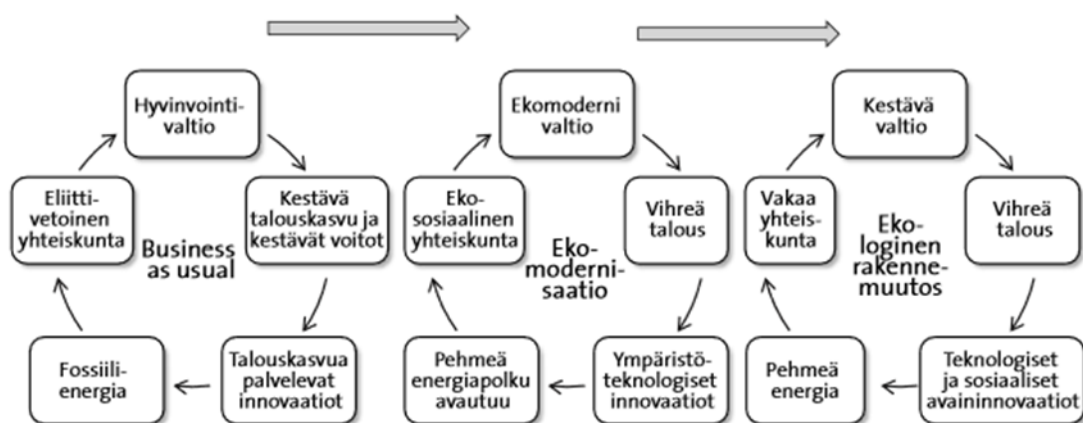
Hyvinvointivaltio

Kestävä talouskasvu ja kestävät voitot

Talouskasvua palvelevat innovaatiot

Fossiilienergia

Eliittivetoinen yhteiskunta

Business as usual

Ekomoderni valtio

Vihreä talous

Ympäristöteknologiset innovaatiot

Pehmeä energiapolku avautuu

Ekososiaalinen yhteiskunta

Ekomodernisaatio

Kestävä valtio

Vihreä talous

Teknologiset ja sosiaaliset avaininnovaatiot

Pehmeä energia

Vakaa yhteiskunta

Ekologinen rakennemuutos